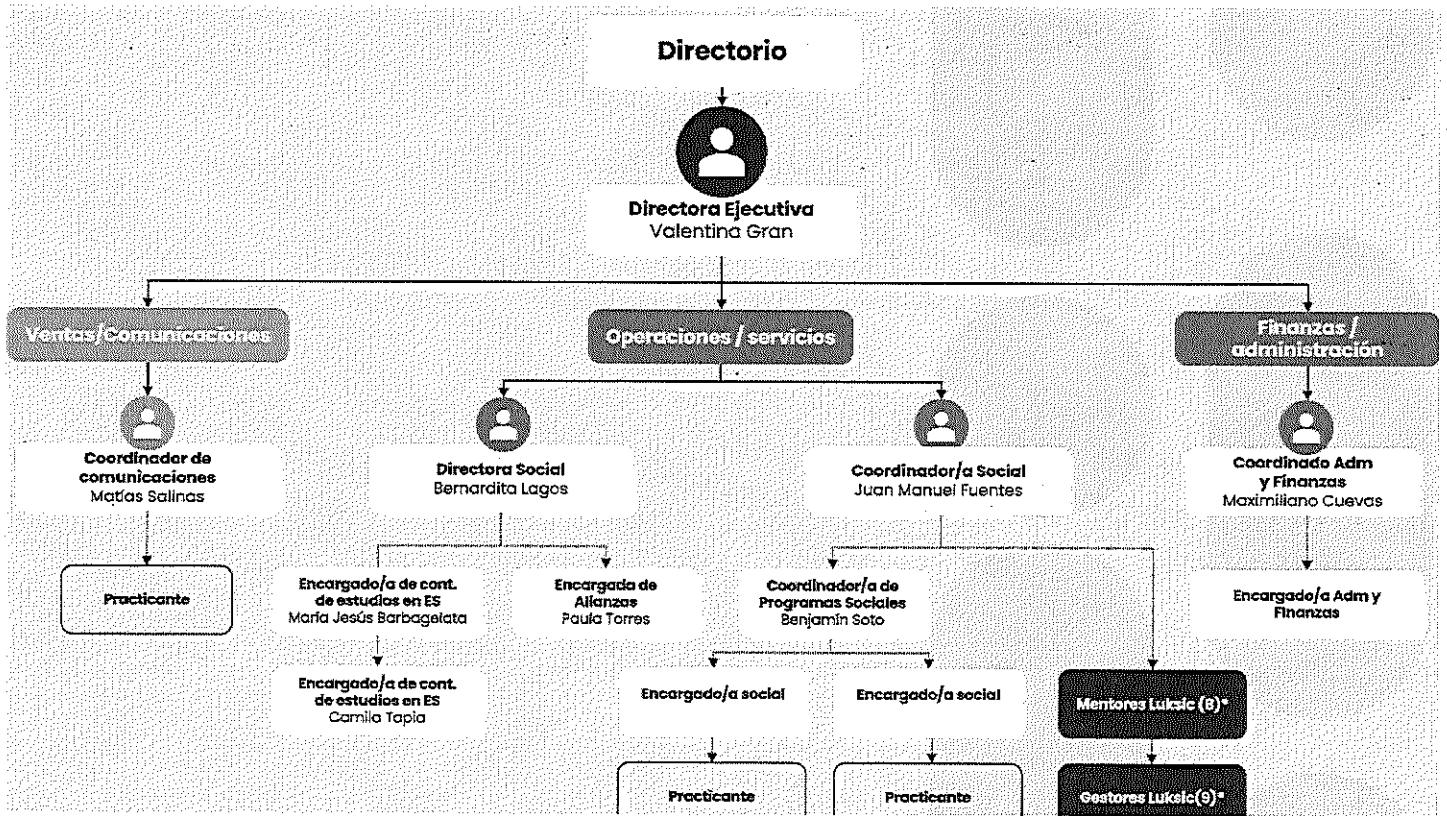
Directorio

Directora Ejecutiva
Valentina Gran

Ventas/Comunicaciones

Operaciones / servicios

Finanzas / administración

Coordinador de comunicaciones
Matías Salinas

Practicante

Directora Social
Bernardita Lagos

Encargado/a de cont. de estudios en ES
María Jesús Barbagelata

Encargado/a de cont. de estudios en ES
Camila Tapia

Encargada de Alianzas
Paula Torres

Coordinador/a Social
Juan Manuel Fuentes

Coordinador/a de Programas Sociales
Benjamín Soto

Encargado/a social

Practicante

Encargado/a social

Practicante

Mentores Luksic (8)*

Gestores Luksic(9)*

Coordinado Adm y Finanzas
Maximiliano Cuevas

Encargado/a Adm y Finanzas